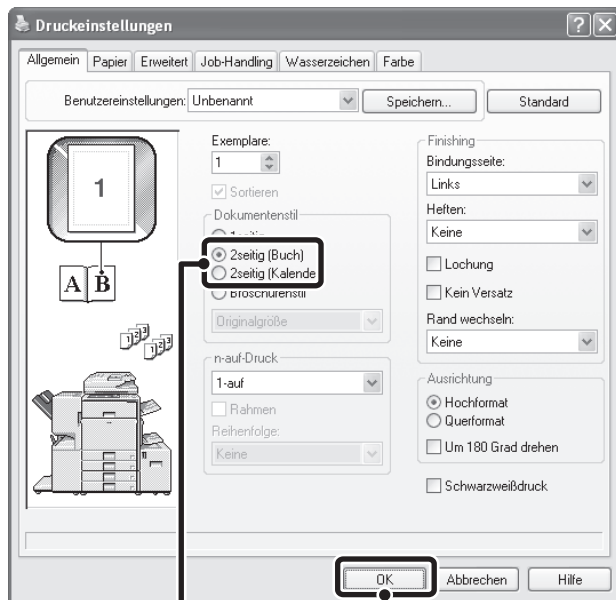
Druckeinstellungen

Allgemein | Papier | Erweitert | Job-Handling | Wasserzeichen | Farbe

Benutzereinstellungen: Unbenannt
Speichern...
Standard

1

A B

Exemplare:
1
Sortieren
Dokumentenstil
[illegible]
2seitig (Buch)
2seitig (Kalende
Broschürenstil
Originalgröße

n-auf-Druck
1-auf
Rahmen
Reihenfolge:
Keine

Finishing
Bindungsseite:
Links
Heften:
Keine
Lochung
Kein Versatz
Rand wechseln:
Keine

Ausrichtung
Hochformat
Querformat
Um 180 Grad drehen

Schwarzweißdruck

OK
Abbrechen
Hilfe